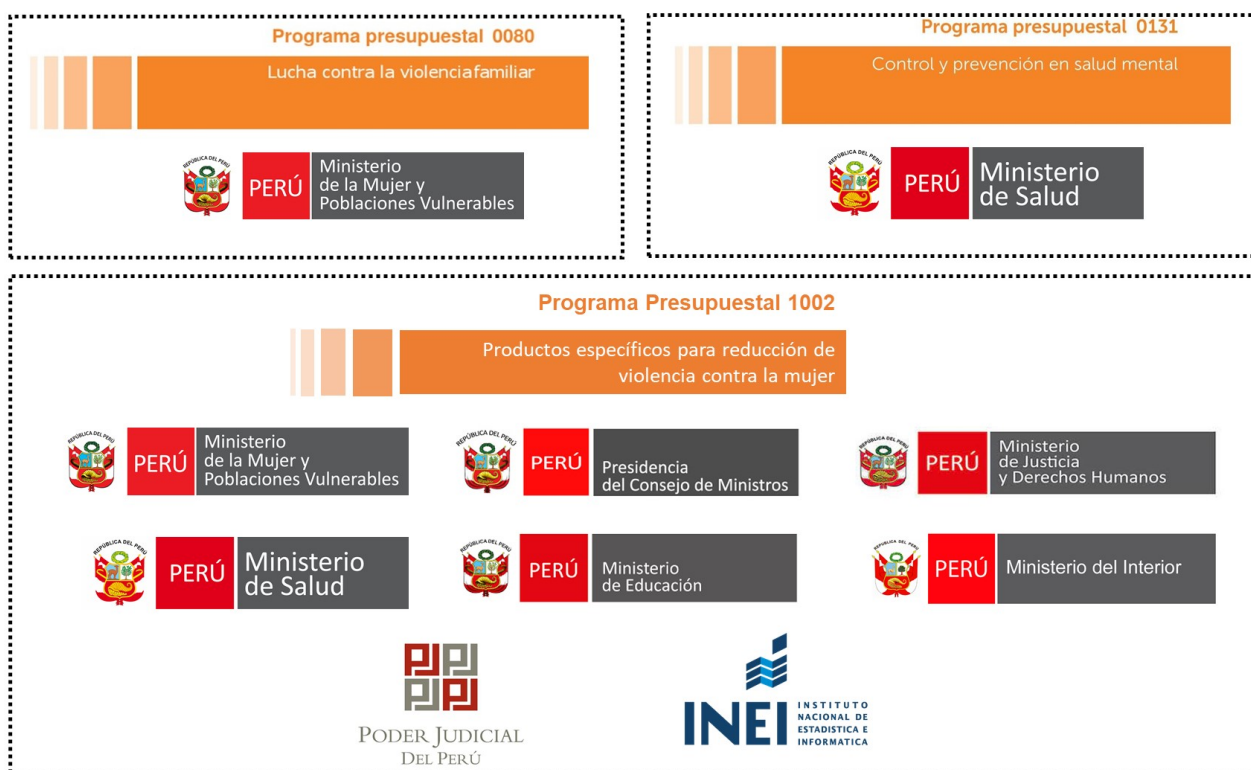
Programa presupuestal 0080

Lucha contra la violenciafamiliar

REPÚBLICA DEL PERÚ PERÚ Ministerio de la Mujer y Poblaciones Vulnerables

Programa presupuestal 0131

Control y prevención en salud mental

REPÚBLICA DEL PERÚ PERÚ Ministerio de Salud

Programa Presupuestal 1002

Productos específicos para reducción de violencia contra la mujer

REPÚBLICA DEL PERÚ PERÚ Ministerio de la Mujer y Poblaciones Vulnerables

REPÚBLICA DEL PERÚ PERÚ Presidencia del Consejo de Ministros

REPÚBLICA DEL PERÚ PERÚ Ministerio de Justicia y Derechos Humanos

REPÚBLICA DEL PERÚ PERÚ Ministerio de Salud

REPÚBLICA DEL PERÚ PERÚ Ministerio de Educación

REPÚBLICA DEL PERÚ PERÚ Ministerio del Interior

PODER JUDICIAL DEL PERÚ

INEI INSTITUTO NACIONAL DE ESTADISTICA E INFORMATICA